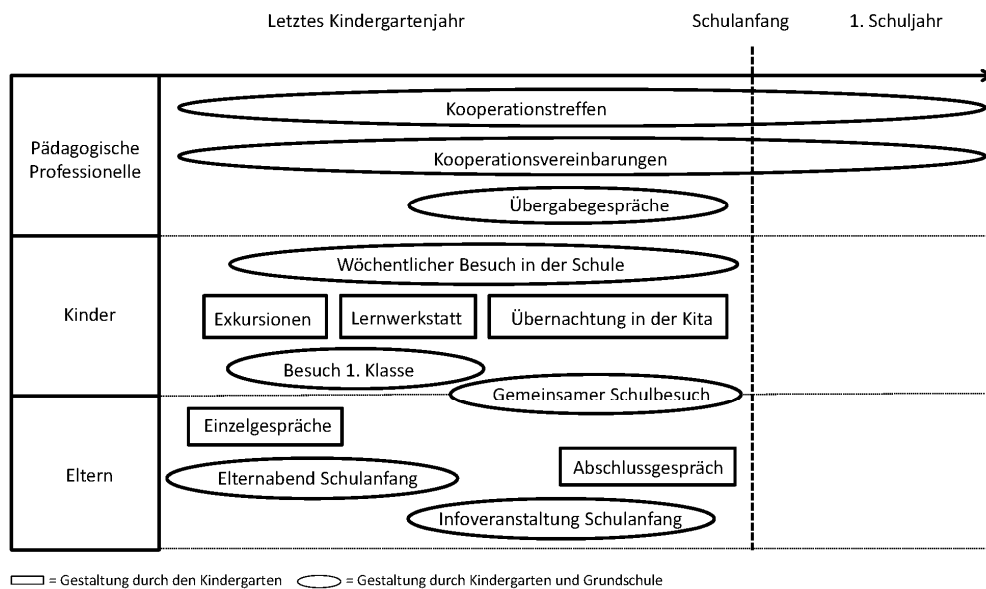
Letztes Kindergartenjahr

Schulanfang

1. Schuljahr

Pädagogische Professionelle

Kooperationstreffen

Kooperationsvereinbarungen

Übergabegespräche

Kinder

Wöchentlicher Besuch in der Schule

Exkursionen

Lernwerkstatt

Übernachtung in der Kita

Besuch 1. Klasse

Gemeinsamer Schulbesuch

Eltern

Einzelgespräche

Elternabend Schulanfang

Abschlussgespräch

Infoveranstaltung Schulanfang

= Gestaltung durch den Kindergarten = Gestaltung durch Kindergarten und Grundschule